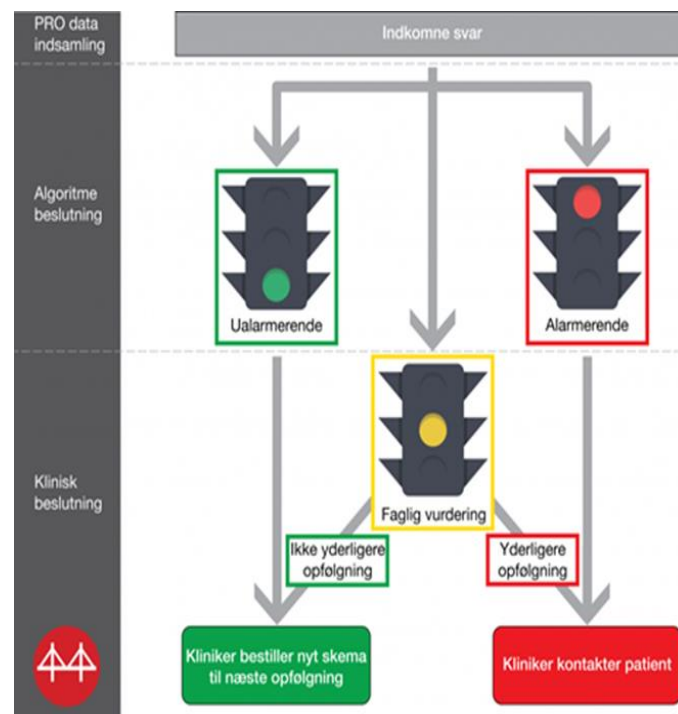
PRO data indsamling

Indkomne svar

Algoritme beslutning

Ualarmerende

Alarmerende

Klinisk beslutning

Faglig vurdering

Ikke yderligere opfølgning

Yderligere opfølgning

Kliniker bestiller nyt skema til næste opfølgning

Kliniker kontakter patient